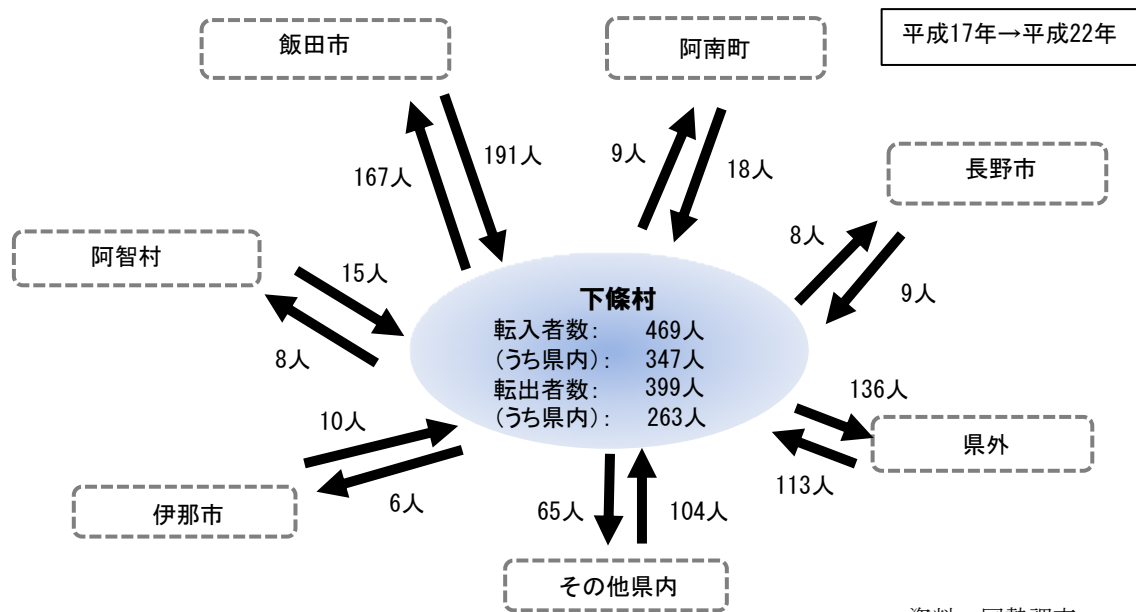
平成17年→平成22年

飯田市
167人
191人

阿南町
9人
18人

長野市
8人
9人

阿智村
15人
8人

下條村
転入者数: 469人
(うち県内): 347人
転出者数: 399人
(うち県内): 263人

県外
136人
113人

10人
6人
伊那市

65人
104人
その他県内

資料 国勢調査